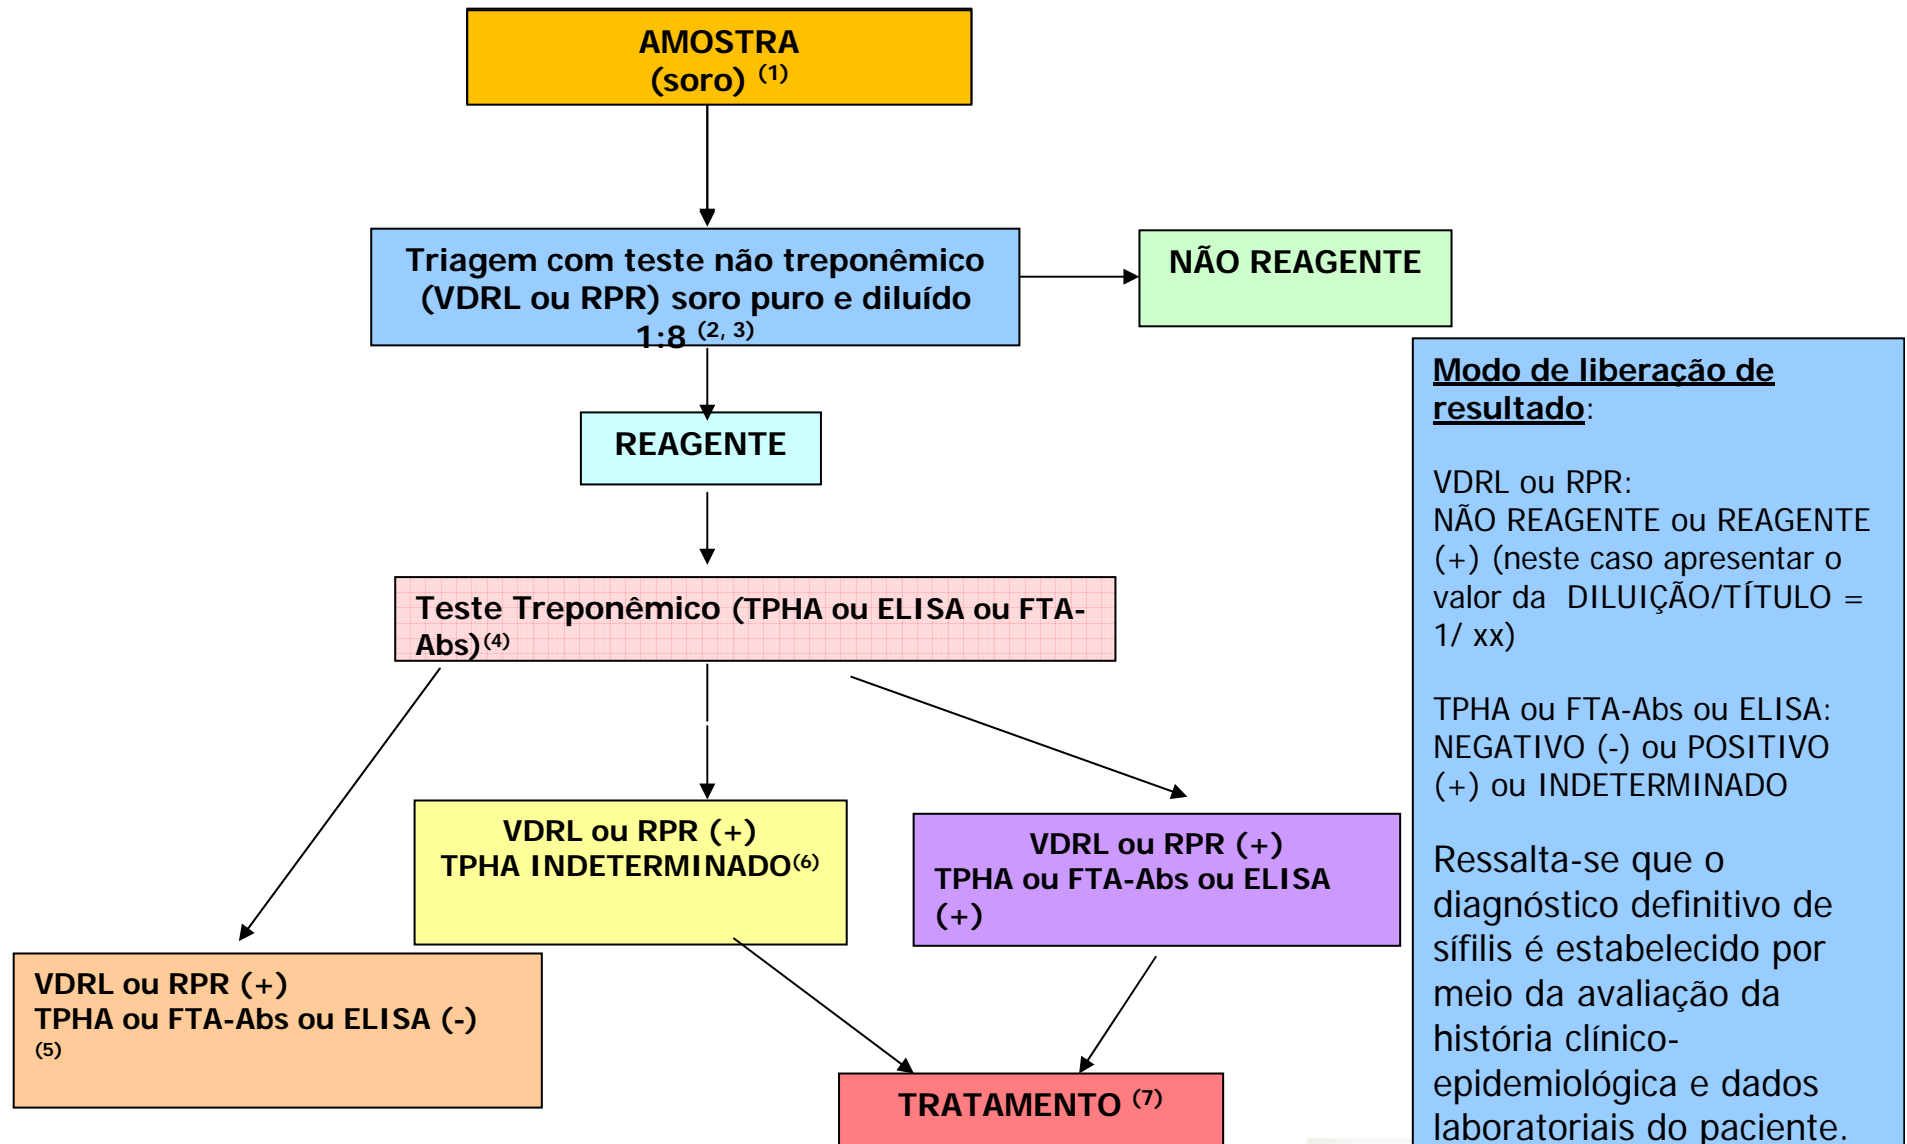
AMOSTRA
(soro) $^{(1)}$

Triagem com teste não treponêmico (VDRL ou RPR) soro puro e diluído 1:8 $^{(2, 3)}$

NÃO REAGENTE

REAGENTE

Teste Treponêmico (TPHA ou ELISA ou FTA-Abs)$^{(4)}$

VDRL ou RPR (+)
TPHA INDETERMINADO$^{(6)}$

VDRL ou RPR (+)
TPHA ou FTA-Abs ou ELISA (+)

VDRL ou RPR (+)
TPHA ou FTA-Abs ou ELISA (-) $^{(5)}$

TRATAMENTO $^{(7)}$

Modo de liberação de resultado:

VDRL ou RPR:
NÃO REAGENTE ou REAGENTE (+) (neste caso apresentar o valor da DILUIÇÃO/TÍTULO = 1/ xx)

TPHA ou FTA-Abs ou ELISA:
NEGATIVO (-) ou POSITIVO (+) ou INDETERMINADO

Ressalta-se que o diagnóstico definitivo de sífilis é estabelecido por meio da avaliação da história clínico-epidemiológica e dados laboratoriais do paciente.